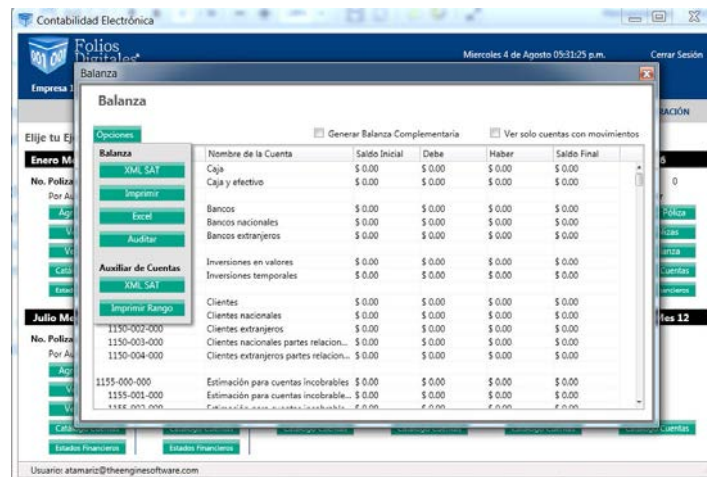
Contabilidad Electrónica

Folios Digitales

Miercoles 4 de Agosto 05:31:25 p.m.

Cerrar Sesión

Empresa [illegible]

Balanza

Balanza

Elije tu Ej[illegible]

Enero M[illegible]

No. Poliza

Por A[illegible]

Opciones

Generar Balanza Complementaria

Ver solo cuentas con movimientos

Balanza

XML SAT

Imprimir

Excel

Auditar

Auxiliar de Cuentas

XML SAT

Imprimir Rango

| | Nombre de la Cuenta | Saldo Inicial | Debe | Haber | Saldo Final |
|---|---|---|---|---|---|
| | Caja | $ 0.00 | $ 0.00 | $ 0.00 | $ 0.00 |
| | Caja y efectivo | $ 0.00 | $ 0.00 | $ 0.00 | $ 0.00 |
| | Bancos | $ 0.00 | $ 0.00 | $ 0.00 | $ 0.00 |
| | Bancos nacionales | $ 0.00 | $ 0.00 | $ 0.00 | $ 0.00 |
| | Bancos extranjeros | $ 0.00 | $ 0.00 | $ 0.00 | $ 0.00 |
| | Inversiones en valores | $ 0.00 | $ 0.00 | $ 0.00 | $ 0.00 |
| | Inversiones temporales | $ 0.00 | $ 0.00 | $ 0.00 | $ 0.00 |
| | Clientes | $ 0.00 | $ 0.00 | $ 0.00 | $ 0.00 |
| | Clientes nacionales | $ 0.00 | $ 0.00 | $ 0.00 | $ 0.00 |
| | Clientes extranjeros | $ 0.00 | $ 0.00 | $ 0.00 | $ 0.00 |
| 1150-002-000 | Clientes extranjeros | $ 0.00 | $ 0.00 | $ 0.00 | $ 0.00 |
| 1150-003-000 | Clientes nacionales partes relacion... | $ 0.00 | $ 0.00 | $ 0.00 | $ 0.00 |
| 1150-004-000 | Clientes extranjeros partes relacion... | $ 0.00 | $ 0.00 | $ 0.00 | $ 0.00 |
| 1155-000-000 | Estimación para cuentas incobrables | $ 0.00 | $ 0.00 | $ 0.00 | $ 0.00 |
| 1155-001-000 | Estimación para cuentas incobrable... | $ 0.00 | $ 0.00 | $ 0.00 | $ 0.00 |

Julio M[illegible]

No. Poliza

Por A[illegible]

RACIÓN

Póliza

Cuentas

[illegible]les 12

Catálogo Cuentas

Estados Financieros

Estados Financieros

Cuentas

Usuario: atamariz@theenginesoftware.com